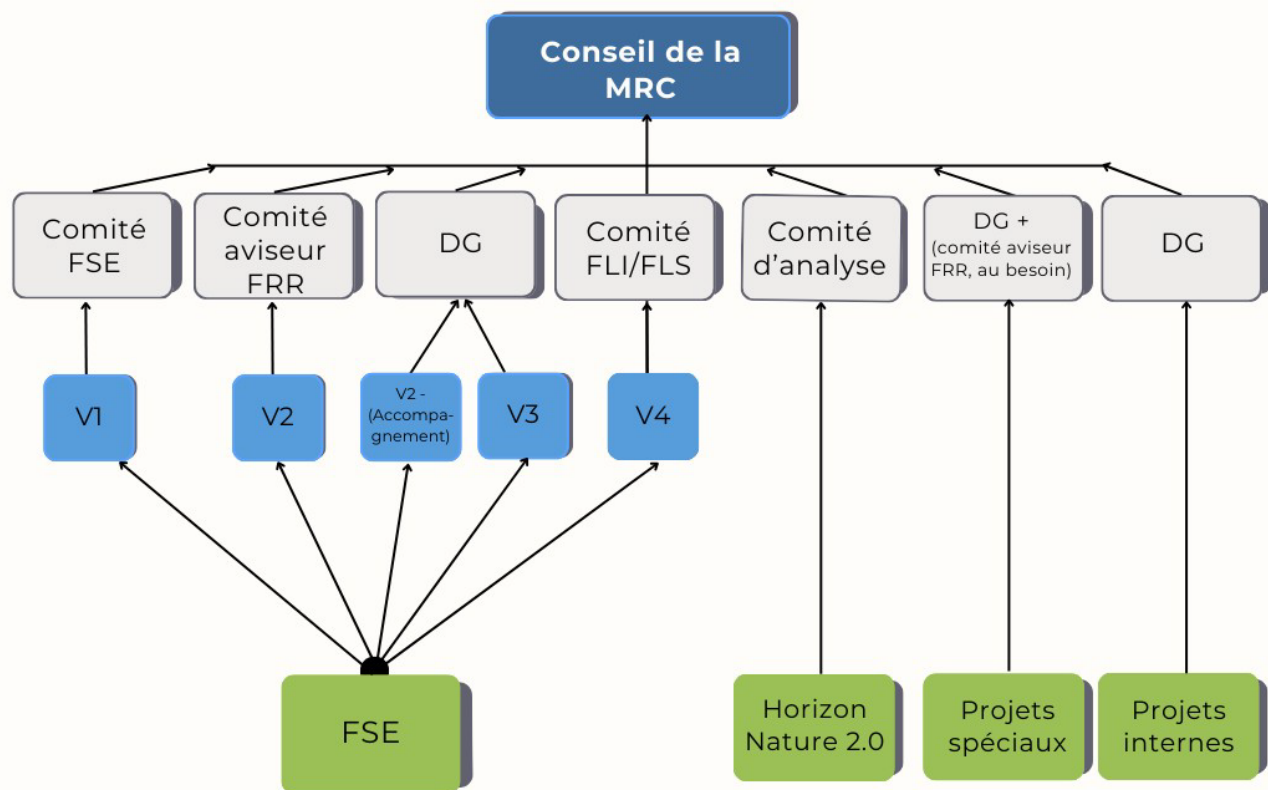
Conseil de la MRC

Comité FSE

Comité aviseur FRR

DG

Comité FLI/FLS

Comité d'analyse

DG + (comité aviseur FRR, au besoin)

DG

V1

V2

V2 - (Accompagnement)

V3

V4

FSE

Horizon Nature 2.0

Projets spéciaux

Projets internes